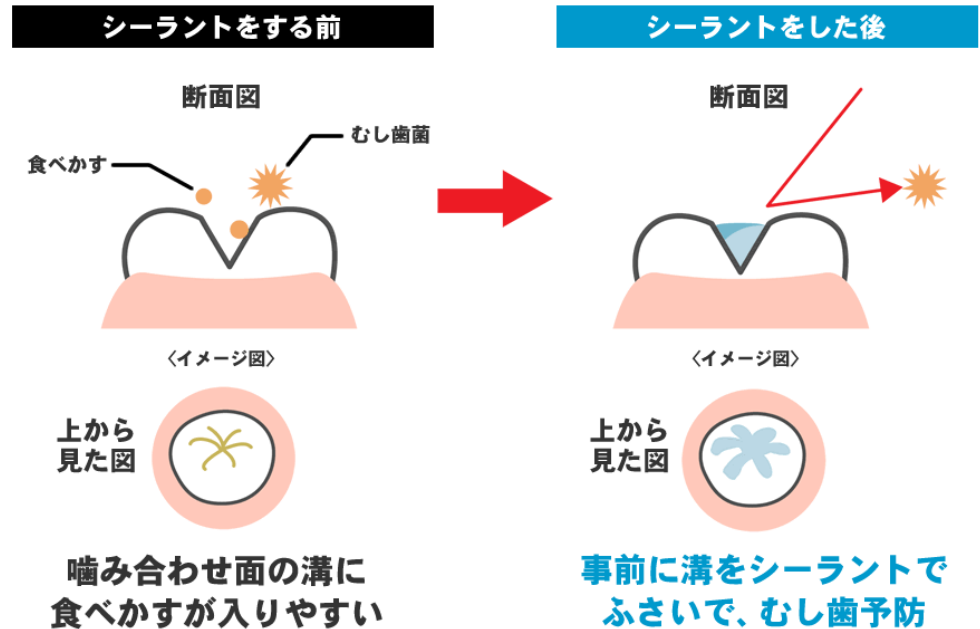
シーラントをする前

断面図

食べかす

むし歯菌

〈イメージ図〉

上から
見た図

噛み合わせ面の溝に
食べかすが入りやすい

シーラントをした後

断面図

〈イメージ図〉

上から
見た図

事前に溝をシーラントで
ふさいで、むし歯予防